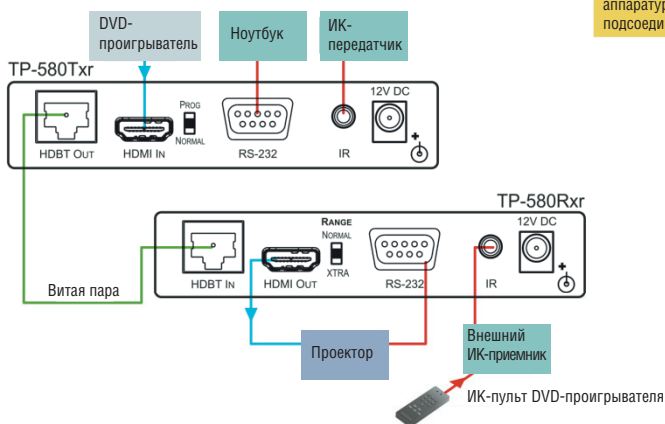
аппаратур
подсоеди

DVD-проигрыватель

Ноутбук

ИК-передатчик

TP-580Txr

PROG

NORMAL

12V DC

HDBT OUT

HDMI IN

RS-232

IR

TP-580Rxr

RANGE

NORMAL

XTRA

12V DC

HDBT IN

HDMI OUT

RS-232

IR

Витая пара

Проектор

Внешний ИК-приемник

ИК-пульт DVD-проигрывателя